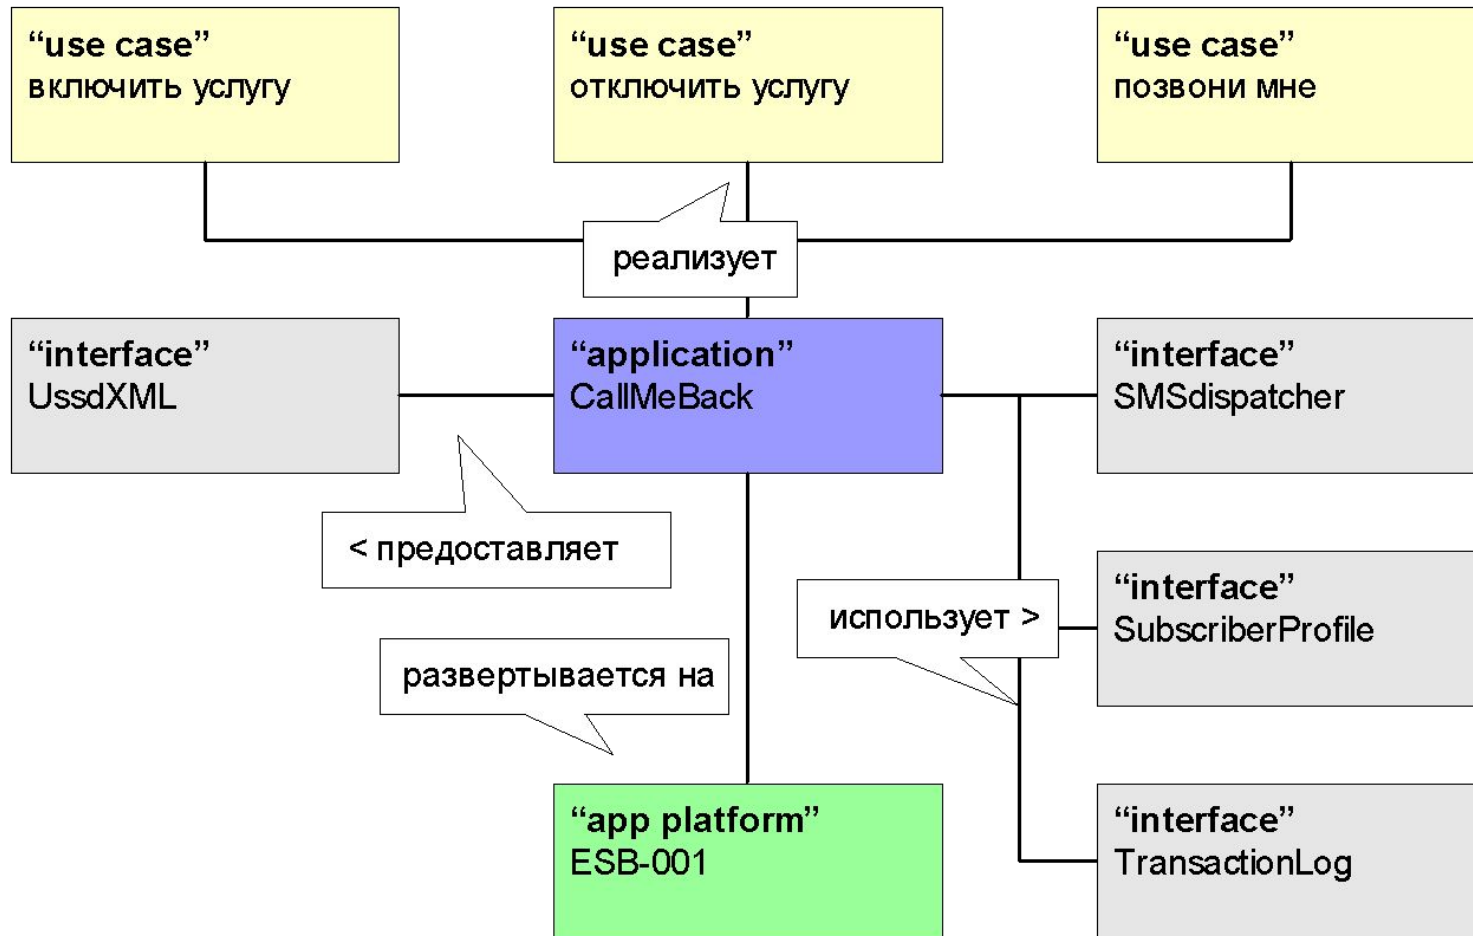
“use case”
включить услугу

“use case”
отключить услугу

“use case”
позвони мне

реализует

“interface”
UssdXML

“application”
CallMeBack

“interface”
SMSdispatcher

< предоставляет

“interface”
SubscriberProfile

использует >

развертывается на

“app platform”
ESB-001

“interface”
TransactionLog